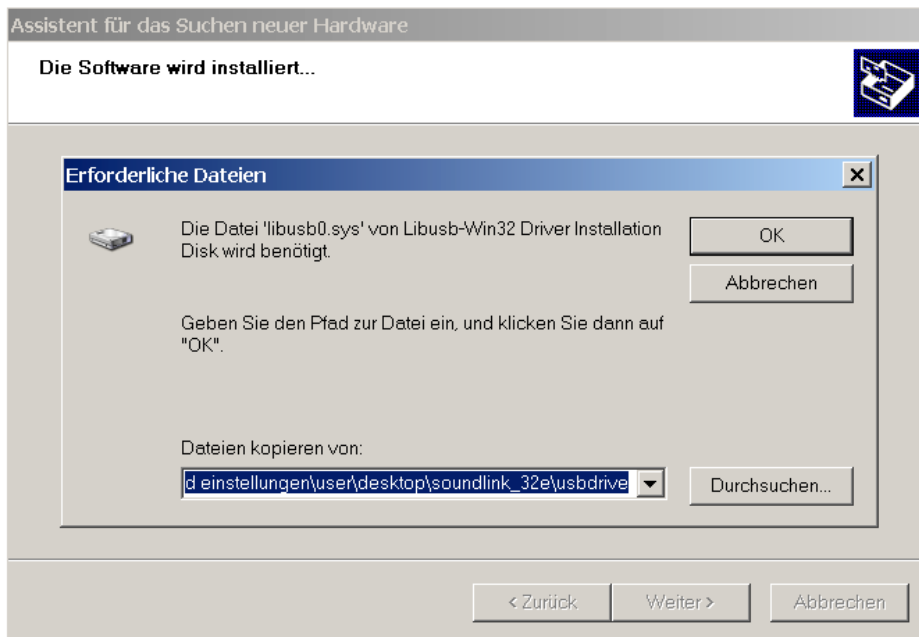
Assistent für das Suchen neuer Hardware

Die Software wird installiert...

Erforderliche Dateien

Die Datei 'libusb0.sys' von Libusb-Win32 Driver Installation Disk wird benötigt.

OK

Abbrechen

Geben Sie den Pfad zur Datei ein, und klicken Sie dann auf "OK".

Dateien kopieren von:

d einstellungen\user\desktop\soundlink_32e\usbdrive

Durchsuchen...

< Zurück

Weiter >

Abbrechen